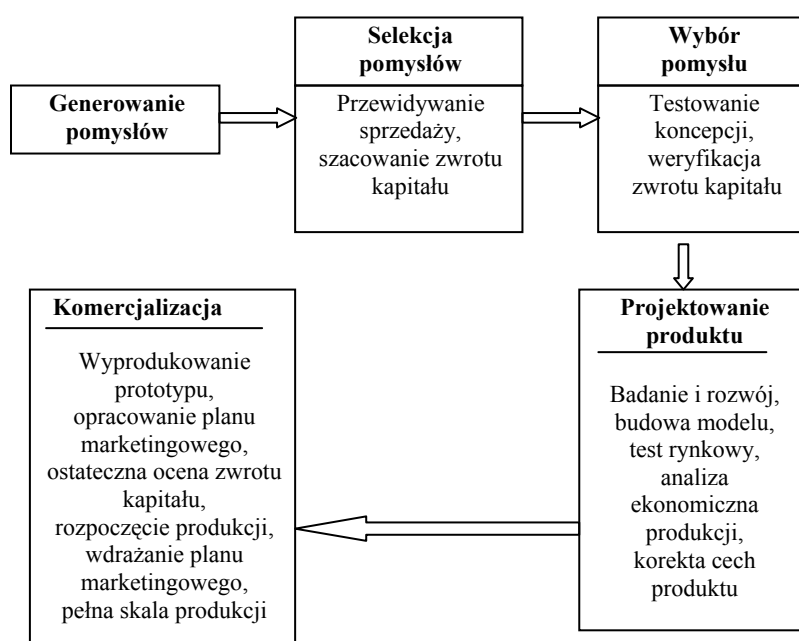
Generowanie pomysłów

Selekcja pomysłów

Przewidywanie sprzedaży, szacowanie zwrotu kapitału

Wybór pomysłu

Testowanie koncepcji, weryfikacja zwrotu kapitału

Projektowanie produktu

Badanie i rozwój, budowa modelu, test rynkowy, analiza ekonomiczna produkcji, korekta cech produktu

Komercjalizacja

Wyprodukowanie prototypu, opracowanie planu marketingowego, ostateczna ocena zwrotu kapitału, rozpoczęcie produkcji, wdrażanie planu marketingowego, pełna skala produkcji